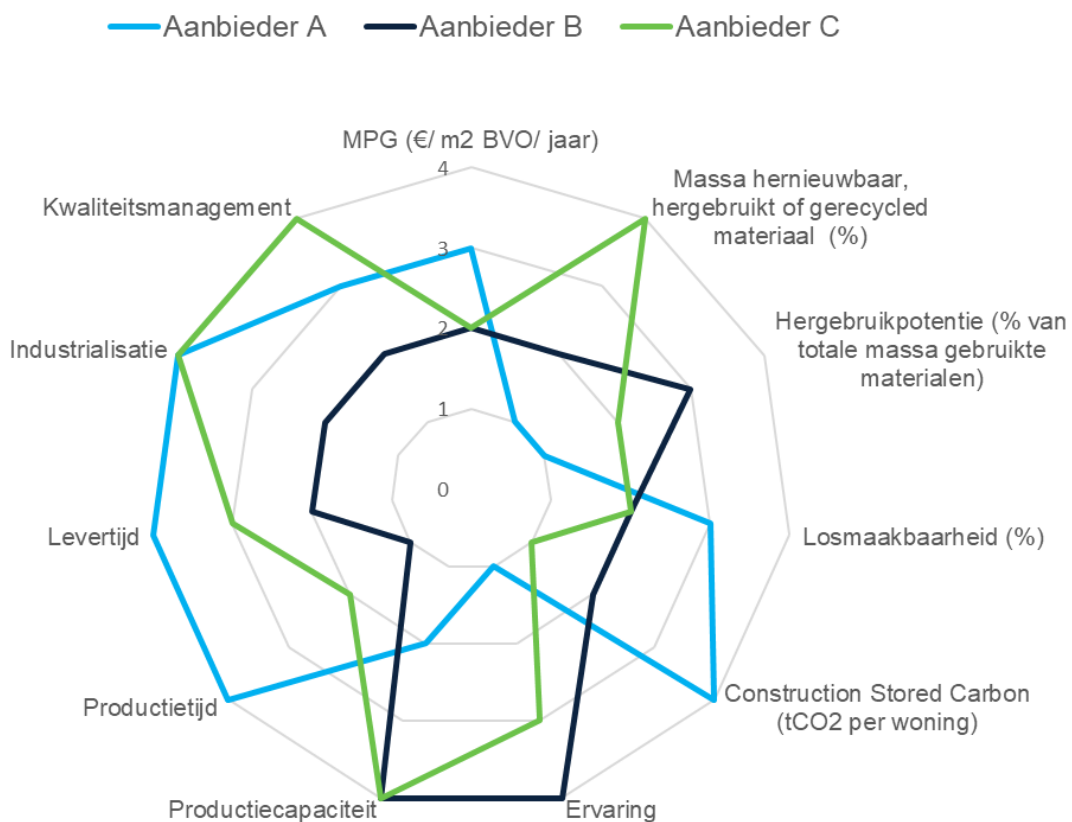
Aanbieder A
Aanbieder B
Aanbieder C

MPG (€/ m2 BVO/ jaar)
4
3
2
1
0
Massa hernieuwbaar, hergebruikt of gerecycled materiaal (%)
Hergebruikpotentie (% van totale massa gebruikte materialen)
Losmaakbaarheid (%)
Construction Stored Carbon (tCO2 per woning)
Ervaring
Productiecapaciteit
Productietijd
Levertijd
Industrialisatie
Kwaliteitsmanagement